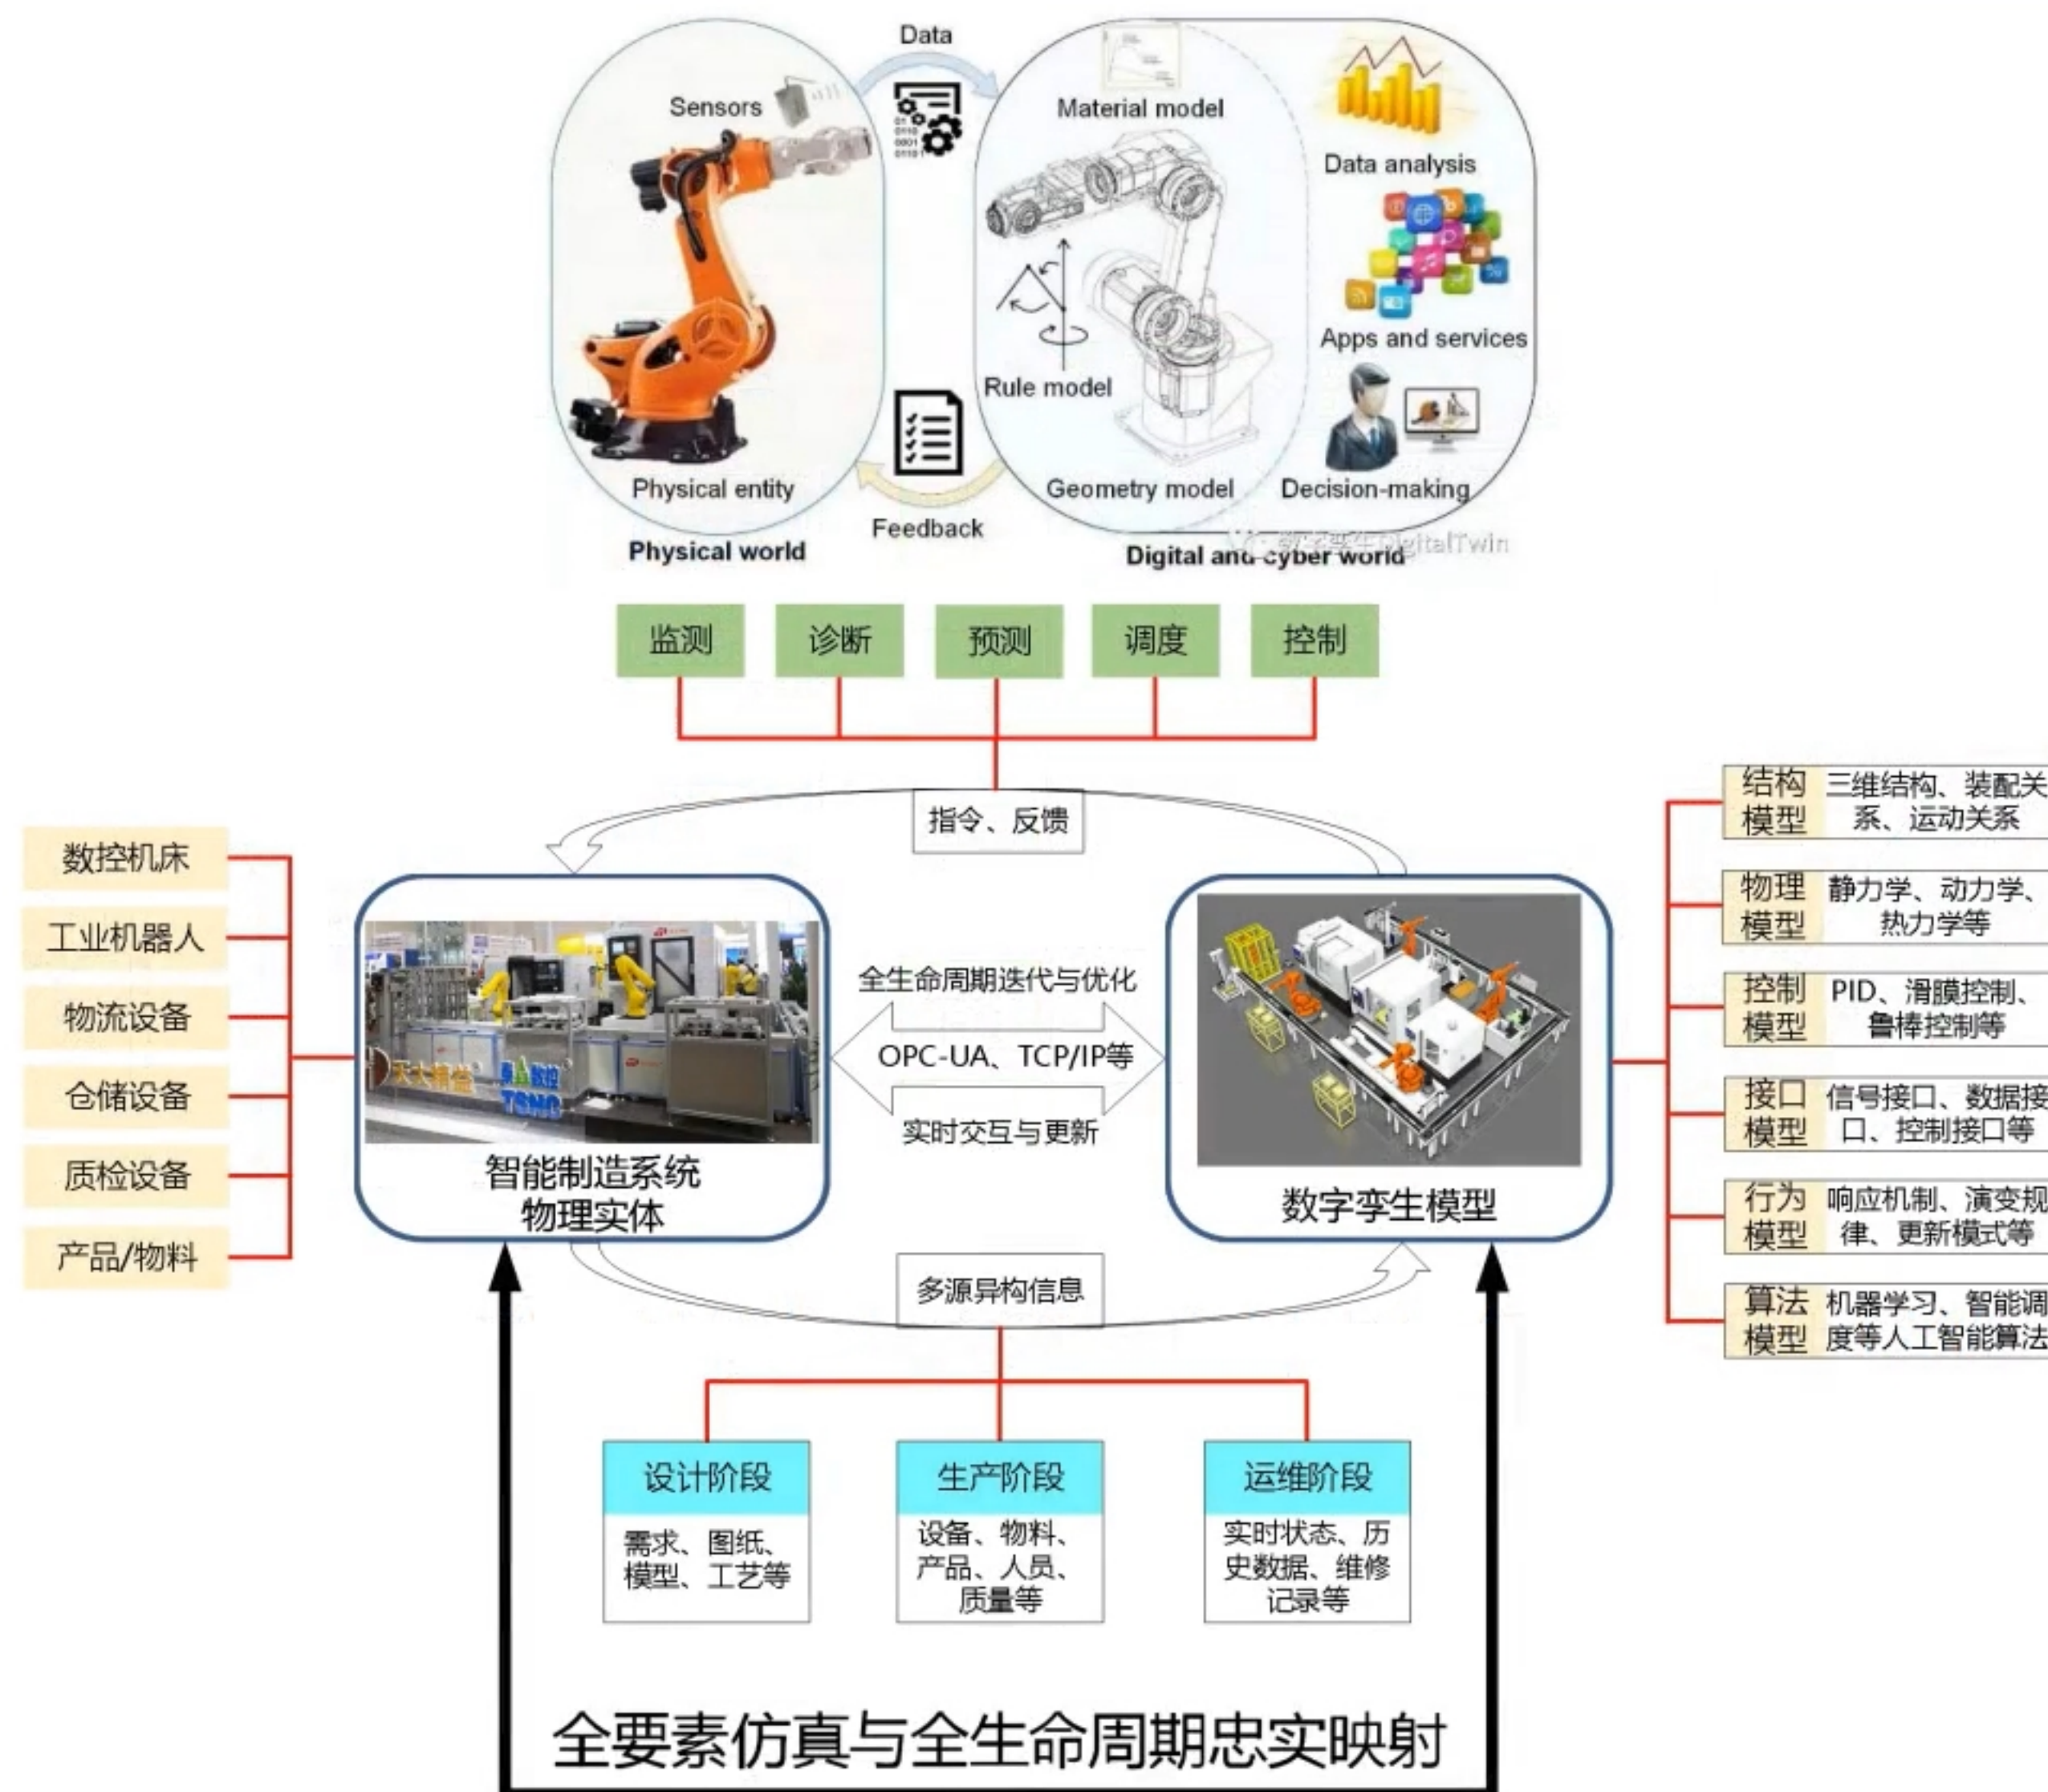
Data

Sensors

Material model

Data analysis

Apps and services

Rule model

Physical entity

Feedback

Geometry model

Decision-making

Physical world

Digital and cyber world

数字孪生DigitalTwin

| 监测 | 诊断 | 预测 | 调度 | 控制 |
|---|---|---|---|---|

指令、反馈

数控机床

工业机器人

物流设备

仓储设备

质检设备

产品/物料

全生命周期迭代与优化

OPC-UA、TCP/IP等

实时交互与更新

智能制造系统物理实体

数字孪生模型

| 结构模型 | 三维结构、装配关系、运动关系 |
|---|---|
| 物理模型 | 静力学、动力学、热力学等 |
| 控制模型 | PID、滑膜控制、鲁棒控制等 |
| 接口模型 | 信号接口、数据接口、控制接口等 |
| 行为模型 | 响应机制、演变规律、更新模式等 |
| 算法模型 | 机器学习、智能调度等人工智能算法 |

多源异构信息

| 设计阶段 | 生产阶段 | 运维阶段 |
|---|---|---|
| 需求、图纸、模型、工艺等 | 设备、物料、产品、人员、质量等 | 实时状态、历史数据、维修记录等 |

全要素仿真与全生命周期忠实映射